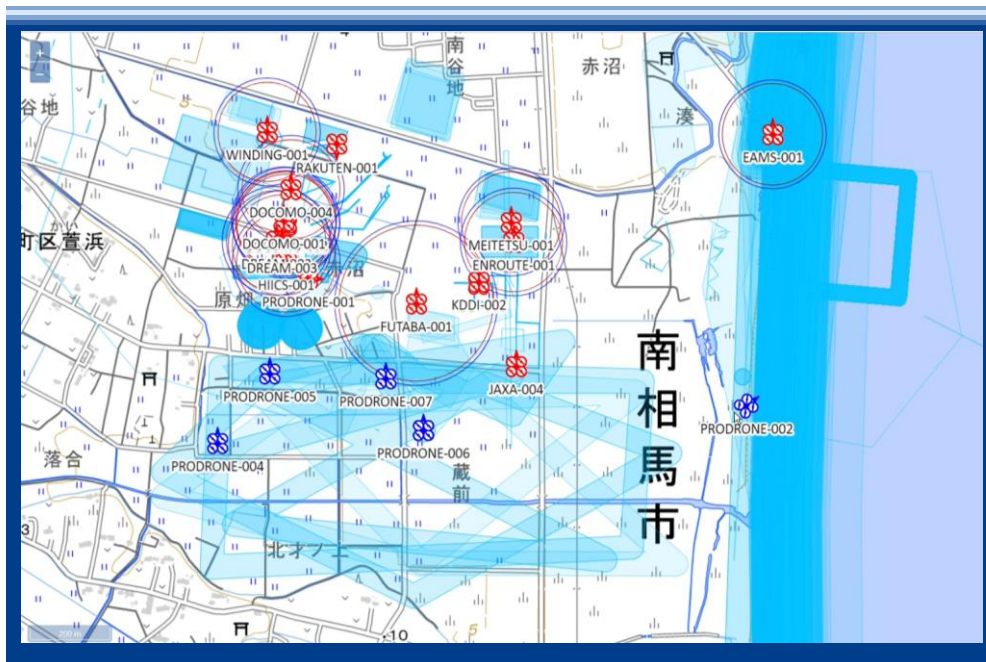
+
−
南
谷
地
赤沼
湊
谷地
WINDING-001
RAKUTEN-001
EAMS-001
DOCOMO-004
町区萱浜
DOCOMO-001
MEITETSU-001
DREAM-003
ENROUTE-001
HIICS-001
沼
原
PRODRONE-001
KDDI-002
FUTABA-001
南
相
馬
市
PRODRONE-005
PRODRONE-007
JAXA-004
PRODRONE-002
PRODRONE-004
PRODRONE-006
落合
蔵
前
北オノ二
200 m
10